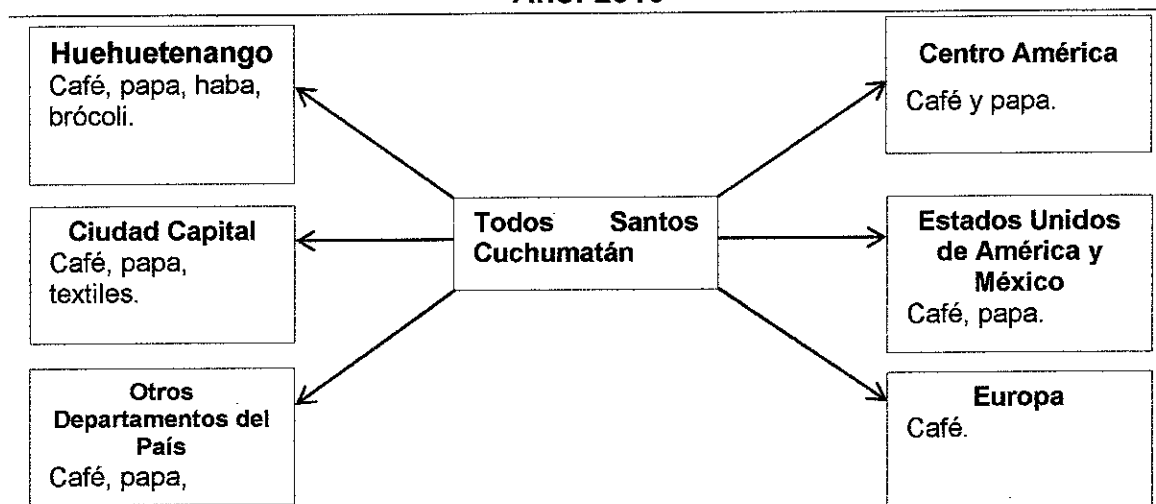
Año: 2010

Huehuetenango
Café, papa, haba, brócoli.

Ciudad Capital
Café, papa, textiles.

Otros Departamentos del País
Café, papa,

Todos Santos Cuchumatán

Centro América
Café y papa.

Estados Unidos de América y México
Café, papa.

Europa
Café.